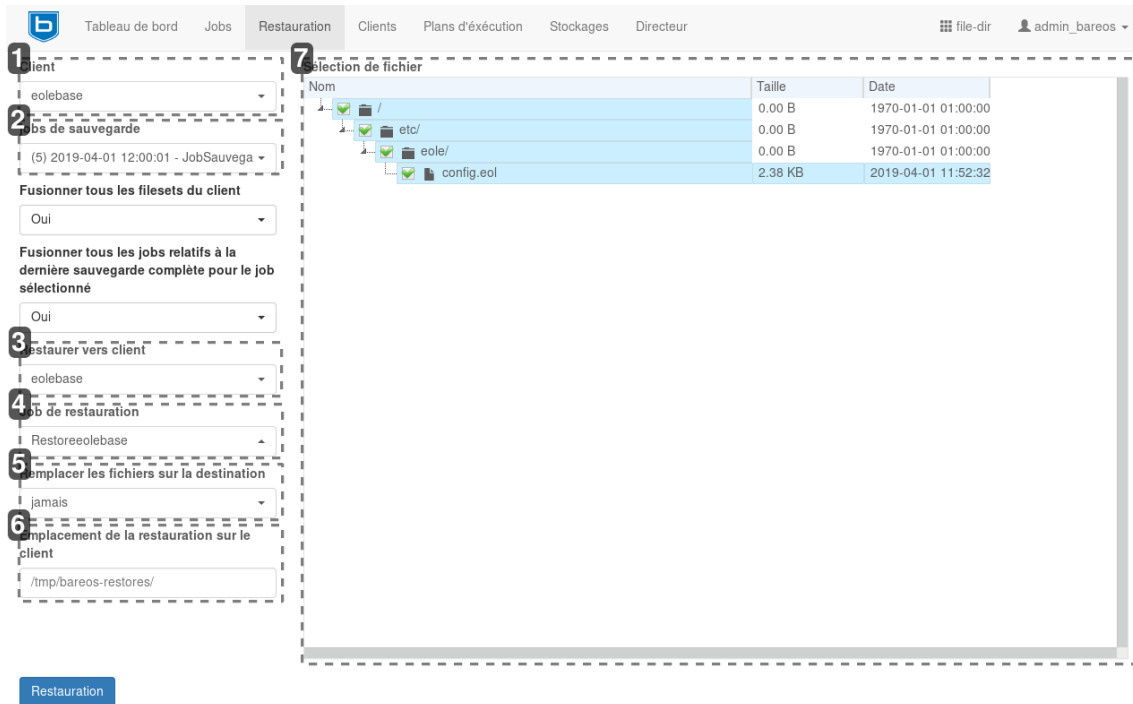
Tableau de bord Jobs Restauration Clients Plans d'éxécution Stockages Directeur file-dir admin_bareos

1 Client
eolebase

2 Jobs de sauvegarde
(5) 2019-04-01 12:00:01 - JobSauvega

Fusionner tous les filesets du client
Oui

Fusionner tous les jobs relatifs à la dernière sauvegarde complète pour le job sélectionné
Oui

3 Restaurer vers client
eolebase

4 Job de restauration
Restoreeolebase

5 Remplacer les fichiers sur la destination
jamais

6 Emplacement de la restauration sur le client
/tmp/bareos-restores/

7 Sélection de fichier

| Nom | Taille | Date |
|---|---|---|
| / | 0.00 B | 1970-01-01 01:00:00 |
| etc/ | 0.00 B | 1970-01-01 01:00:00 |
| eole/ | 0.00 B | 1970-01-01 01:00:00 |
| config.eol | 2.38 KB | 2019-04-01 11:52:32 |

Restauration